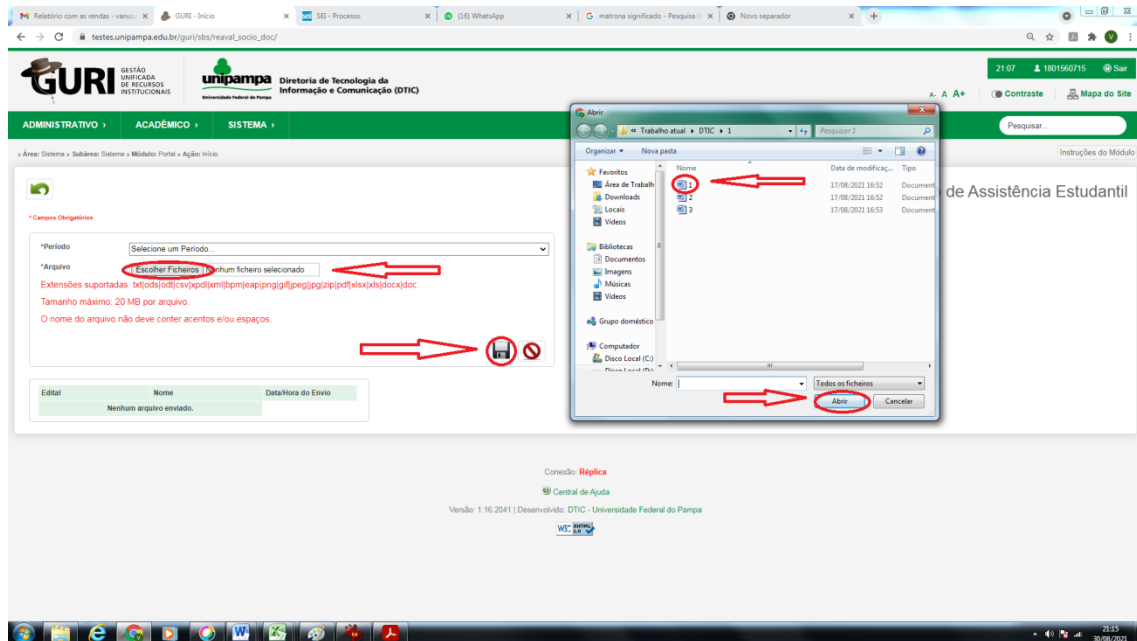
M Relatório com as rendas - vanus × GURI - Início × SEI - Processo × (18) WhatsApp × G matrona significado - Pesquisa × Novo separador × +

testes.unipampa.edu.br/guri/sbs/reaval_socio_doc/

GURI GESTÃO UNIFICADA DE RECURSOS INSTITUCIONAIS

unipampa Universidade Federal do Pampa Diretoria de Tecnologia da Informação e Comunicação (DTIC)

21:07 1801560715 Sair

A- A A+ Contraste Mapa do Site

ADMINISTRATIVO › ACADÊMICO › SISTEMA ›

Pesquisar...

» Área: Sistema » Subárea: Sistema » Módulo: Portal » Ação: Início

Instruções do Módulo

de Assistência Estudantil

* Campos Obrigatórios

*Período Selecione um Período...

*Arquivo Escolher Ficheiros Nenhum ficheiro selecionado

Extensões suportadas: txt|ods|odt|csv|xpdl|xml|bpm|eap|png|gif|jpeg|jpg|zip|pdf|xlsx|xls|docx|doc.

Tamanho máximo: 20 MB por arquivo.

O nome do arquivo não deve conter acentos e/ou espaços.

| Edital | Nome | Data/Hora do Envio |
|---|---|---|
| | Nenhum arquivo enviado. | |

Abrir

« Trabalho atual › DTIC › 1 Pesquisar 1

Organizar ▾ Nova pasta

Favoritos
Área de Trabalho
Downloads
Locais
Vídeos

Bibliotecas
Documentos
Imagens
Músicas
Vídeos

Grupo doméstico

Computador
Disco Local (C:)

| Nome | Data de modificaç... | Tipo |
|---|---|---|
| 1 | 17/08/2021 16:52 | Document |
| 2 | 17/08/2021 16:52 | Document |
| 3 | 17/08/2021 16:53 | Document |

Nome: Todos os ficheiros

Abrir Cancelar

Conexão: Réplica

Central de Ajuda

Versão: 1.16.2041 | Desenvolvido: DTIC - Universidade Federal do Pampa

W3C XHTML 1.0

21:15 30/08/2021